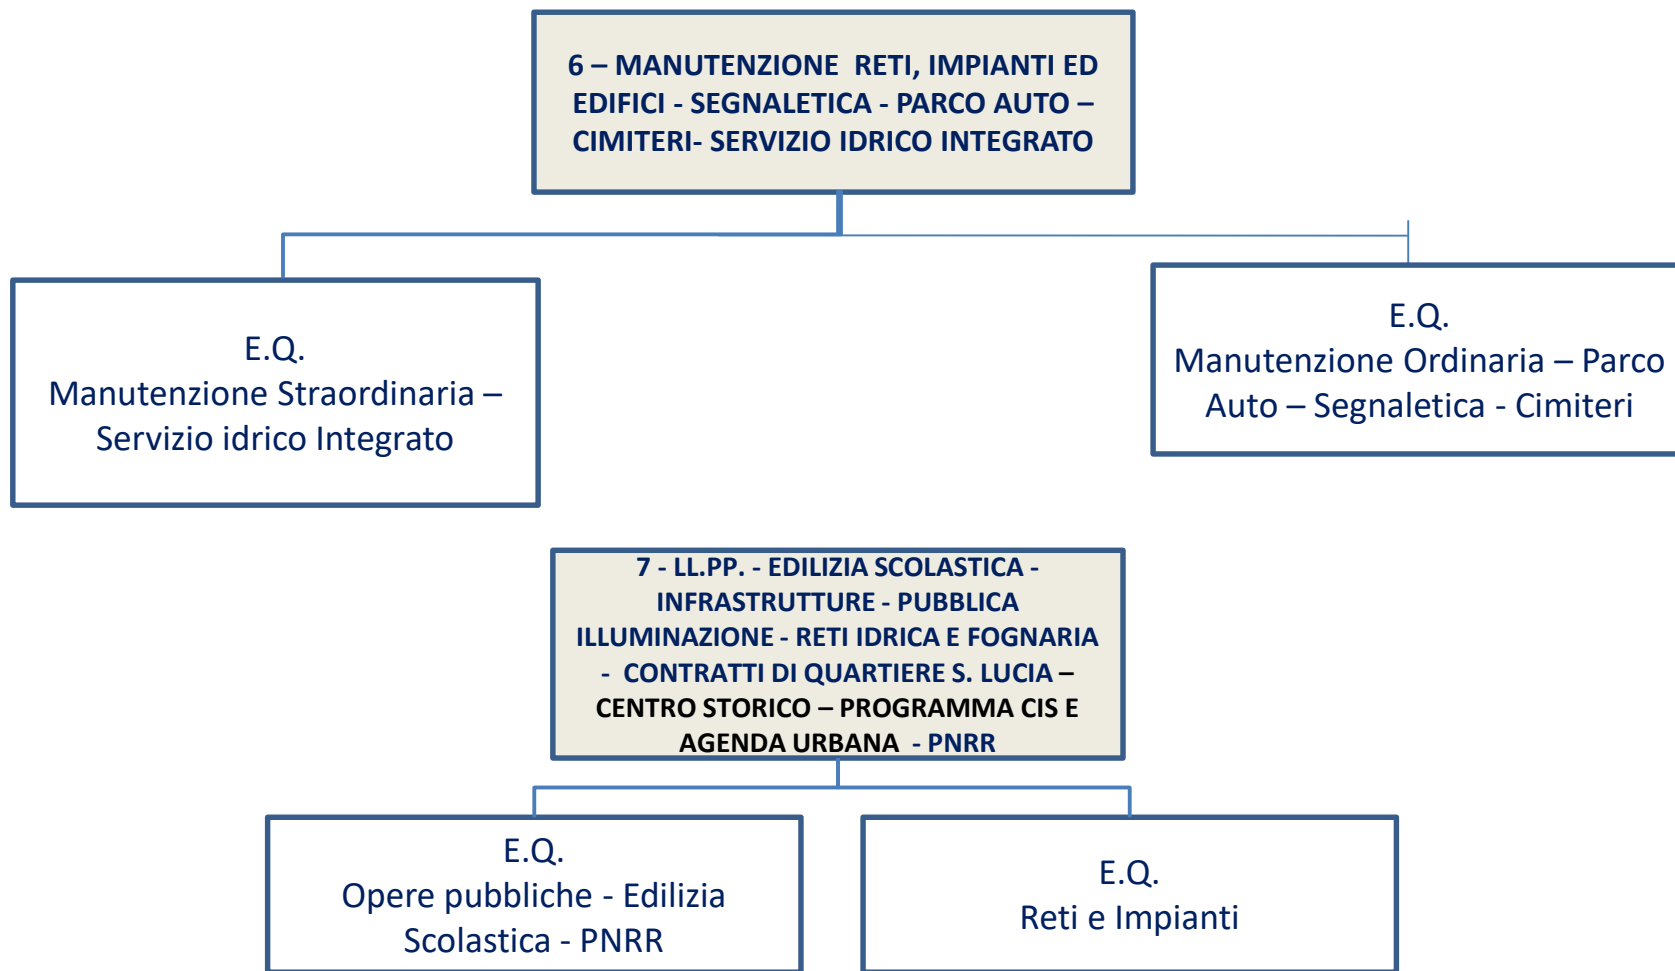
6 – MANUTENZIONE RETI, IMPIANTI ED EDIFICI - SEGNALETICA - PARCO AUTO – CIMITERI- SERVIZIO IDRICO INTEGRATO

E.Q.
Manutenzione Straordinaria – Servizio idrico Integrato

E.Q.
Manutenzione Ordinaria – Parco Auto – Segnaletica - Cimiteri

7 - LL.PP. - EDILIZIA SCOLASTICA - INFRASTRUTTURE - PUBBLICA ILLUMINAZIONE - RETI IDRICA E FOGNARIA - CONTRATTI DI QUARTIERE S. LUCIA – CENTRO STORICO – PROGRAMMA CIS E AGENDA URBANA - PNRR

E.Q.
Opere pubbliche - Edilizia Scolastica - PNRR

E.Q.
Reti e Impianti